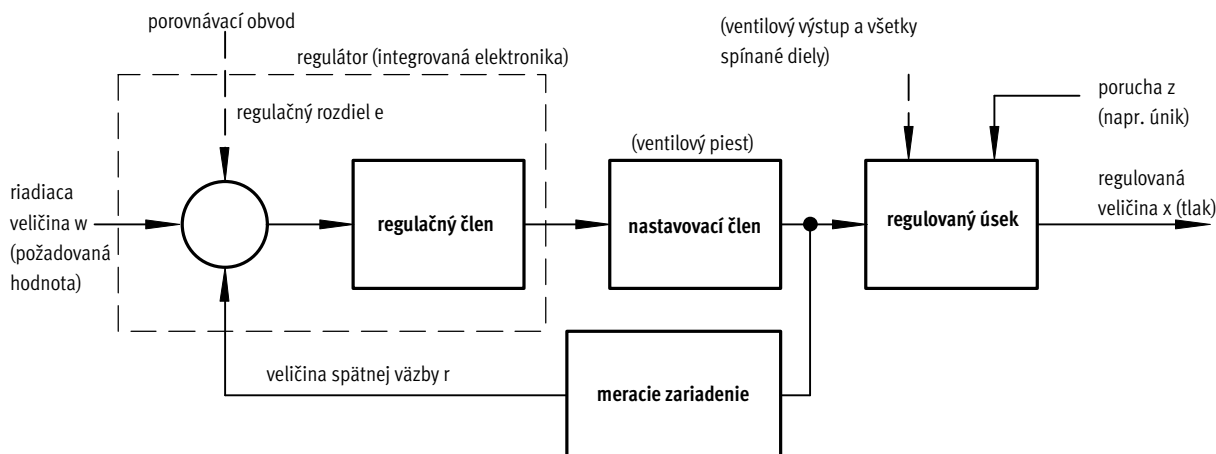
porovnávací obvod

regulátor (integrovaná elektronika)

regulačný rozdiel e

(ventilový výstup a všetky spínané diely)

porucha z (napr. únik)

(ventilový piest)

riadiaca veličina w (požadovaná hodnota)

regulačný člen

nastavovací člen

regulovaný úsek

regulovaná veličina x (tlak)

veličina spätnej väzby r

meracie zariadenie